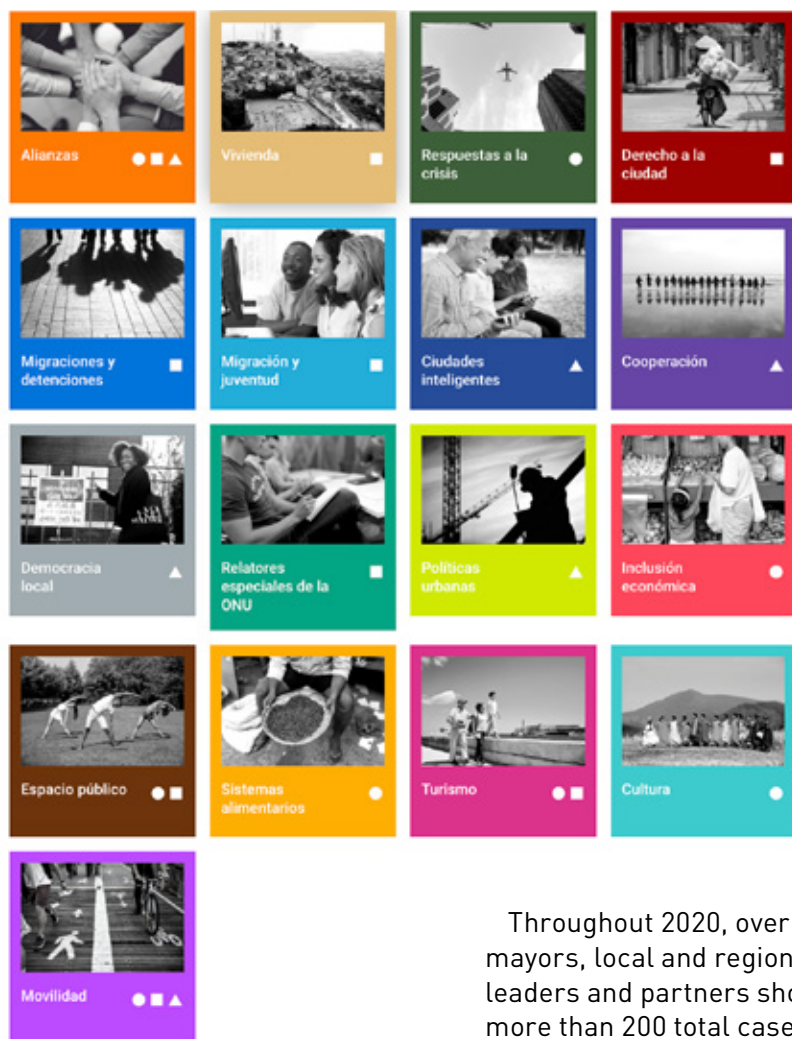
Alianzas ● ■ ▲

Vivienda ■

Respuestas a la crisis ●

Derecho a la ciudad ■

Migraciones y detenciones ■

Migración y juventud ■

Ciudades inteligentes ▲

Cooperación ▲

Democracia local ▲

Relatores especiales de la ONU ■

Políticas urbanas ▲

Inclusión económica ●

Espacio público ● ■

Sistemas alimentarios ●

Turismo ● ■

Cultura ●

Movilidad ● ■ ▲

Throughout 2020, over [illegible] mayors, local and region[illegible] leaders and partners sho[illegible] more than 200 total case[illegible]